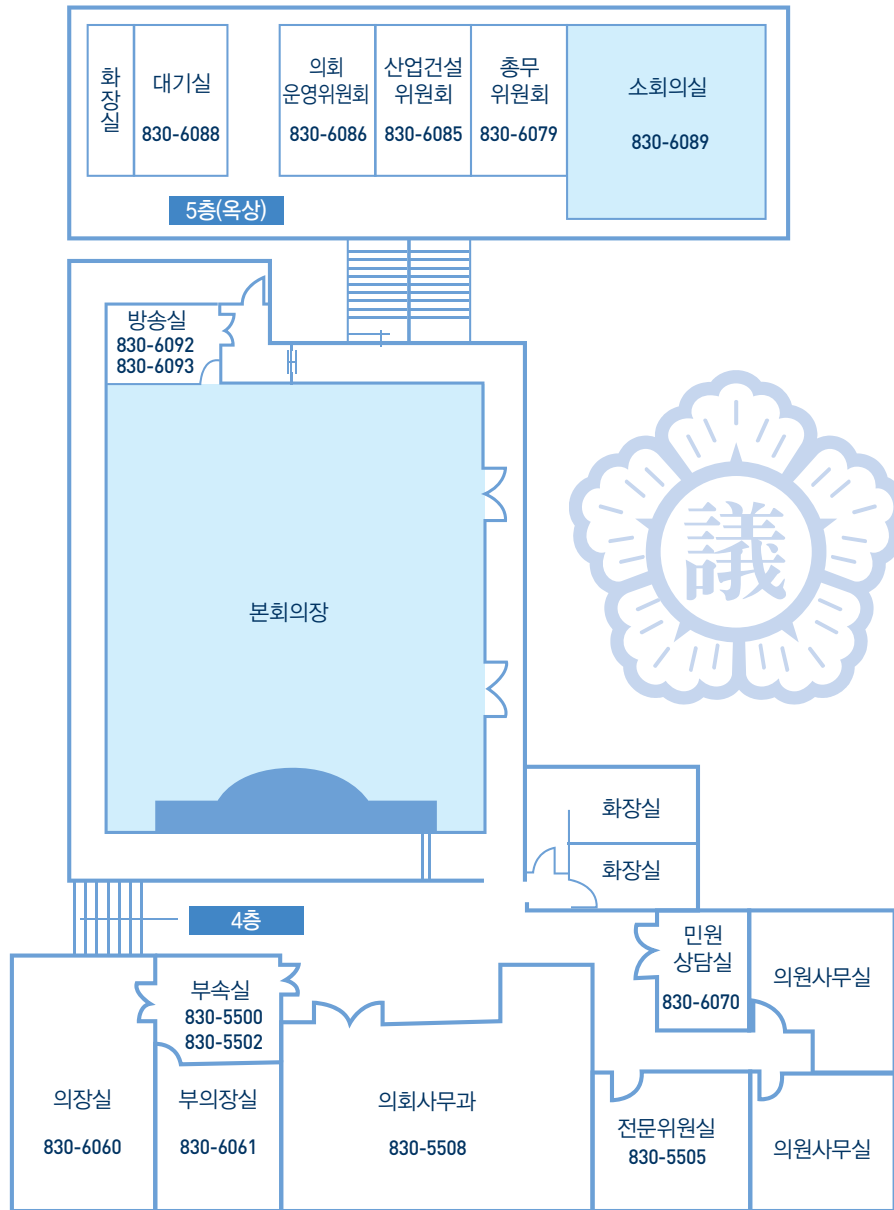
화장실

대기실
830-6088

의회 운영위원회
830-6086

산업건설 위원회
830-6085

총무 위원회
830-6079

소회의실
830-6089

5층(옥상)

방송실
830-6092
830-6093

본회의장

議

화장실

화장실

4층

민원 상담실
830-6070

의원사무실

부속실
830-5500
830-5502

의장실
830-6060

부의장실
830-6061

의회사무과
830-5508

전문위원실
830-5505

의원사무실